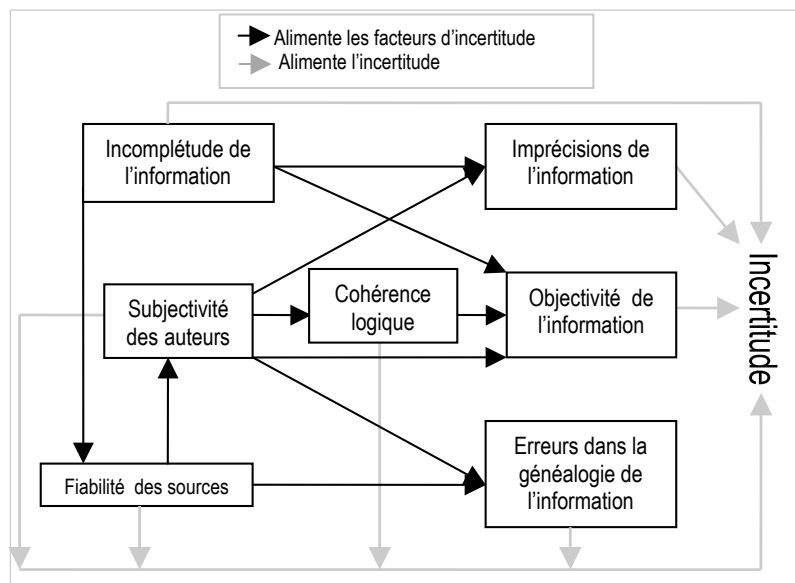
Alimente les facteurs d'incertitude
Alimente l'incertitude

Incomplétude de l'information

Imprécisions de l'information

Subjectivité des auteurs

Cohérence logique

Objectivité de l'information

Incertitude

Fiabilité des sources

Erreurs dans la généalogie de l'information